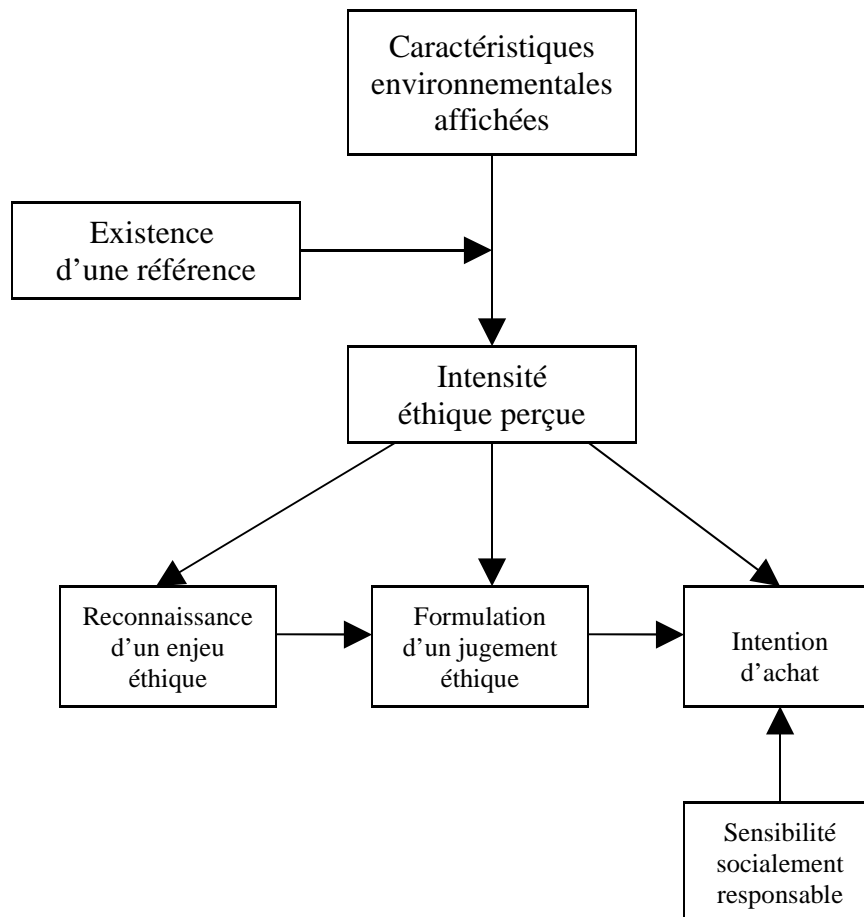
Caractéristiques environnementales affichées

Existence d'une référence

Intensité éthique perçue

Reconnaissance d'un enjeu éthique

Formulation d'un jugement éthique

Intention d'achat

Sensibilité socialement responsable